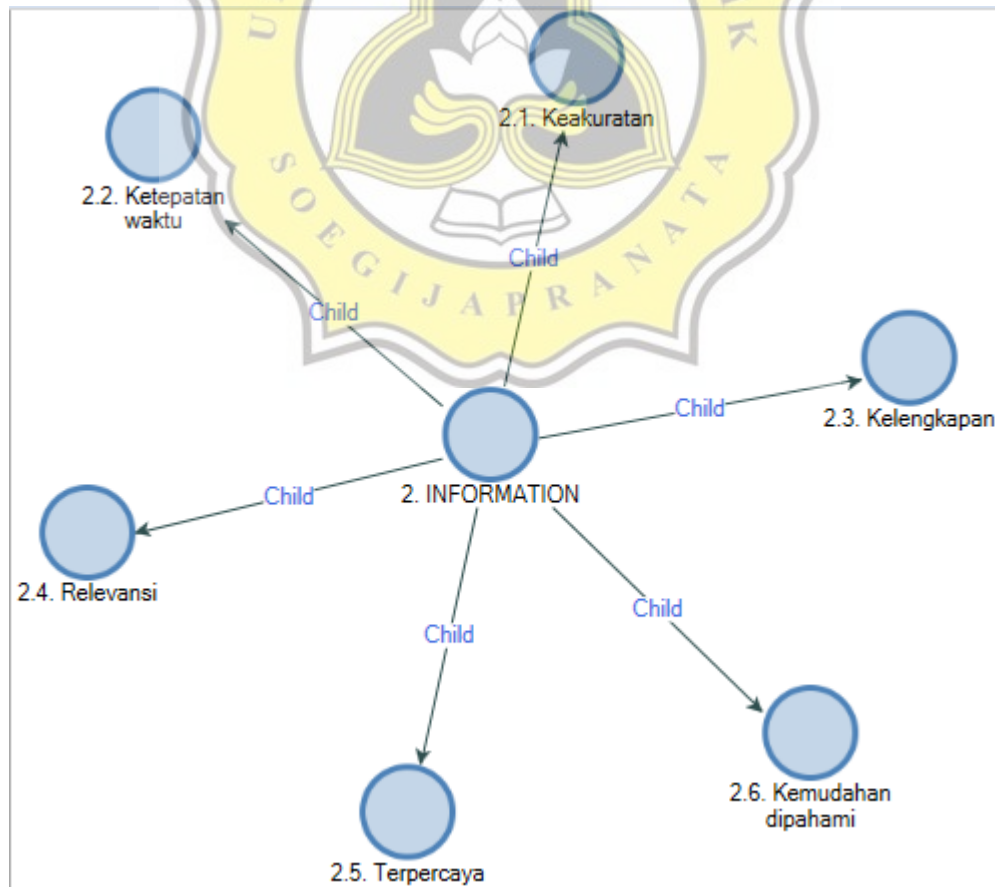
2.1. Keakuratan

2.2. Ketepatan waktu

Child

Child

2.3. Kelengkapan

Child

2. INFORMATION

Child

2.4. Relevansi

Child

Child

2.6. Kemudahan dipahami

2.5. Terpercaya

U K
S O E G I J A P R A N A T A